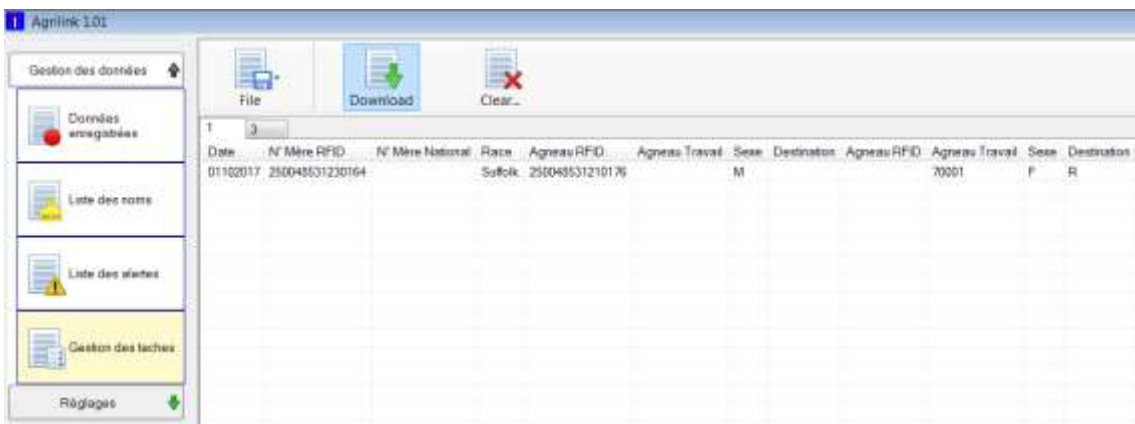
Agrilink 1.01

Gestion des données

Données enregistrées

Liste des noms

Liste des alertes

Gestion des taches

Réglages

File

Download

Clear...

1
3

| Date | N° Mère RFID | N° Mère National | Race | Agneau RFID | Agneau Travail | Sexe | Destination | Agneau RFID | Agneau Travail | Sexe | Destination |
|---|---|---|---|---|---|---|---|---|---|---|---|
| 01102017 | 250048531230164 | | Suffolk | 250048531210176 | | M | | | 70001 | F | R |